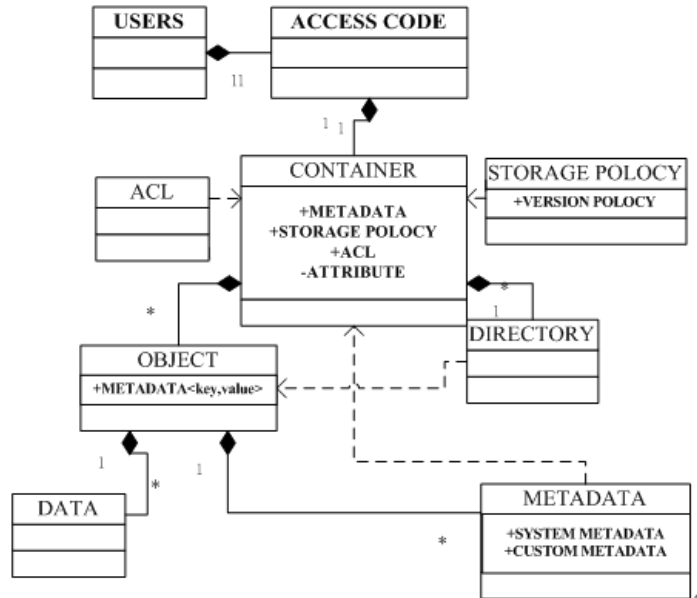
USERS

ACCESS CODE

11

1 1

CONTAINER

+METADATA
+STORAGE POLOCY
+ACL
-ATTRIBUTE

ACL

STORAGE POLOCY

+VERSION POLOCY

*

*

1

DIRECTORY

OBJECT

+METADATA<key,value>

1

*

1

DATA

METADATA

+SYSTEM METADATA
+CUSTOM METADATA

*